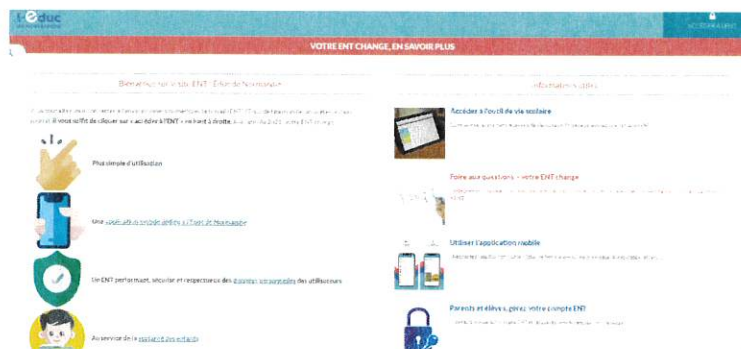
l-educ

ACCÉDER À L'ENT

VOTRE ENT CHANGE, EN SAVOIR PLUS

Bienvenue sur le site ENT - Éduc de Normandie

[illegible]

Plus simple d'utilisation

Une application mobile dédiée à l'Éduc de Normandie

Un ENT performant, sécurisé et respectueux des données personnelles des utilisateurs

Au service de la réussite des enfants

Informations utiles

Accéder à l'outil de vie scolaire

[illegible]

Foire aux questions - votre ENT change

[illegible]

Utiliser l'application mobile

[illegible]

Parents et élèves, gérez votre compte ENT

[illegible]